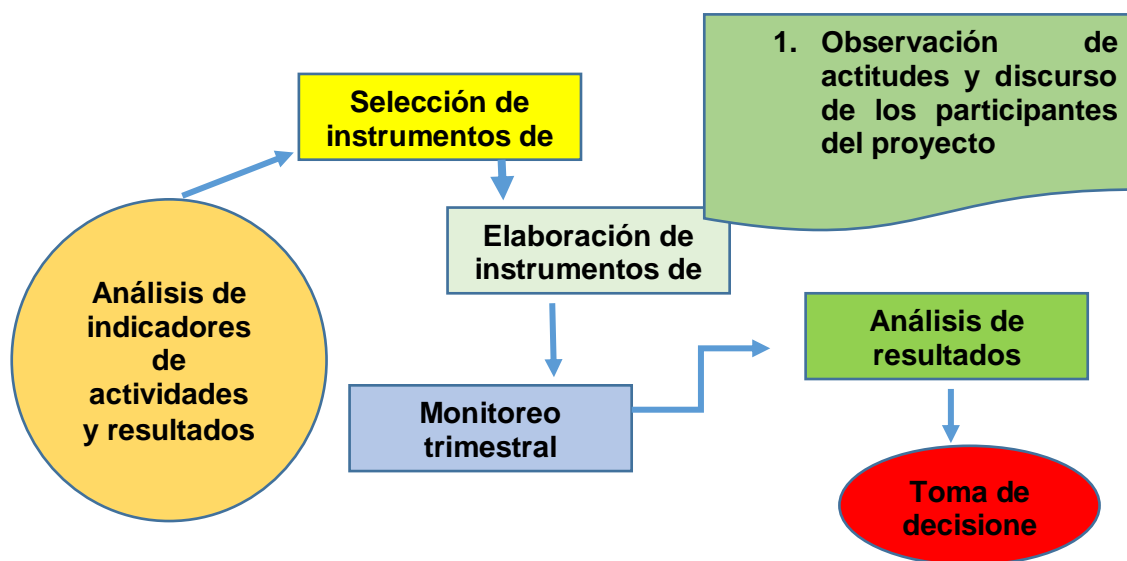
1. Observación de actitudes y discurso de los participantes del proyecto

Selección de instrumentos de

Elaboración de instrumentos de

Análisis de indicadores de actividades y resultados

Análisis de resultados

Monitoreo trimestral

Toma de decisione